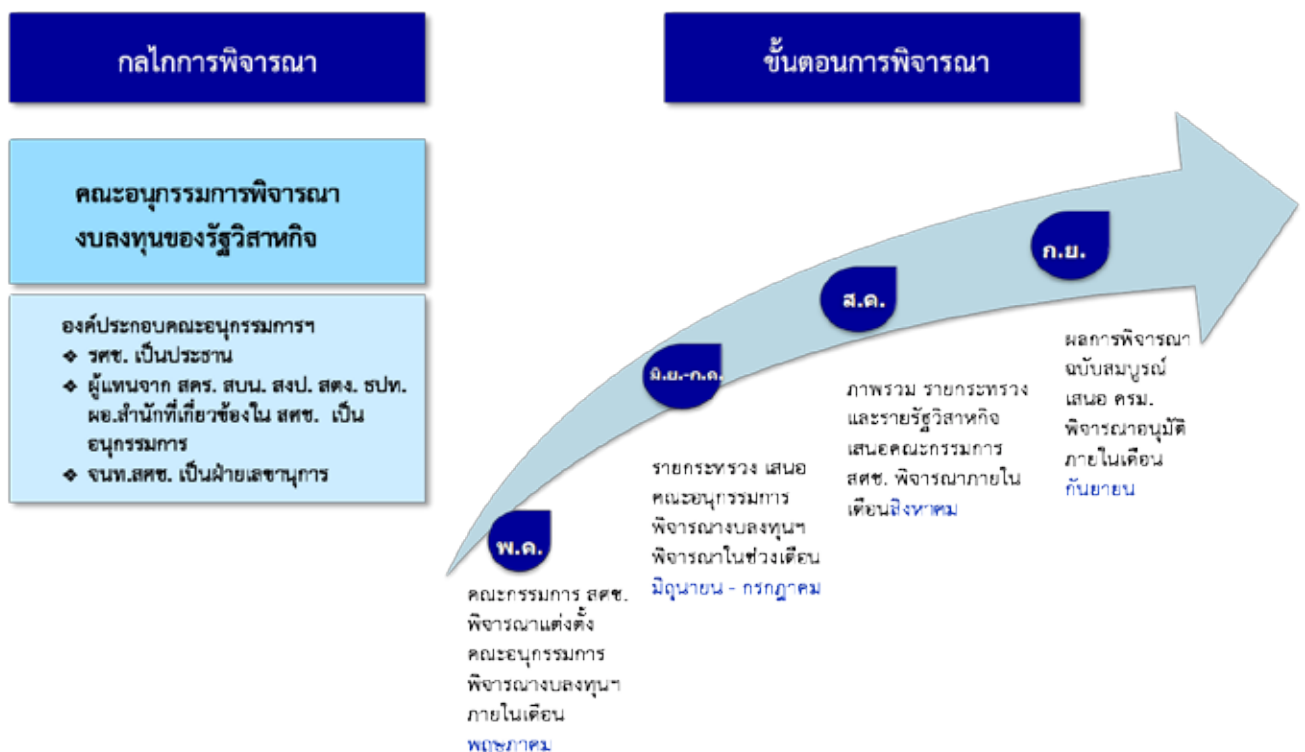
กลไกการพิจารณา

ขั้นตอนการพิจารณา

คณะอนุกรรมการพิจารณางบลงทุนของรัฐวิสาหกิจ

องค์ประกอบคณะอนุกรรมการฯ
❖ รศช. เป็นประธาน
❖ ผู้แทนจาก สคร. สบน. สงป. สดง. ธปท. ผอ.สำนักที่เกี่ยวข้องใน สศช. เป็นอนุกรรมการ
❖ จนท.สศช. เป็นฝ่ายเลขานุการ

พ.ค.

คณะกรรมการ สศช. พิจารณาแต่งตั้งคณะอนุกรรมการพิจารณางบลงทุนฯ ภายในเดือน พฤษภาคม

มิ.ย.-ก.ค.

รายกระทรวง เสนอคณะอนุกรรมการพิจารณางบลงทุนฯ พิจารณาในช่วงเดือน มิถุนายน - กรกฎาคม

ส.ค.

ภาพรวม รายกระทรวง และรายรัฐวิสาหกิจ เสนอคณะกรรมการ สศช. พิจารณาภายในเดือนสิงหาคม

ก.ย.

ผลการพิจารณาฉบับสมบูรณ์ เสนอ ครม. พิจารณาอนุมัติภายในเดือน กันยายน